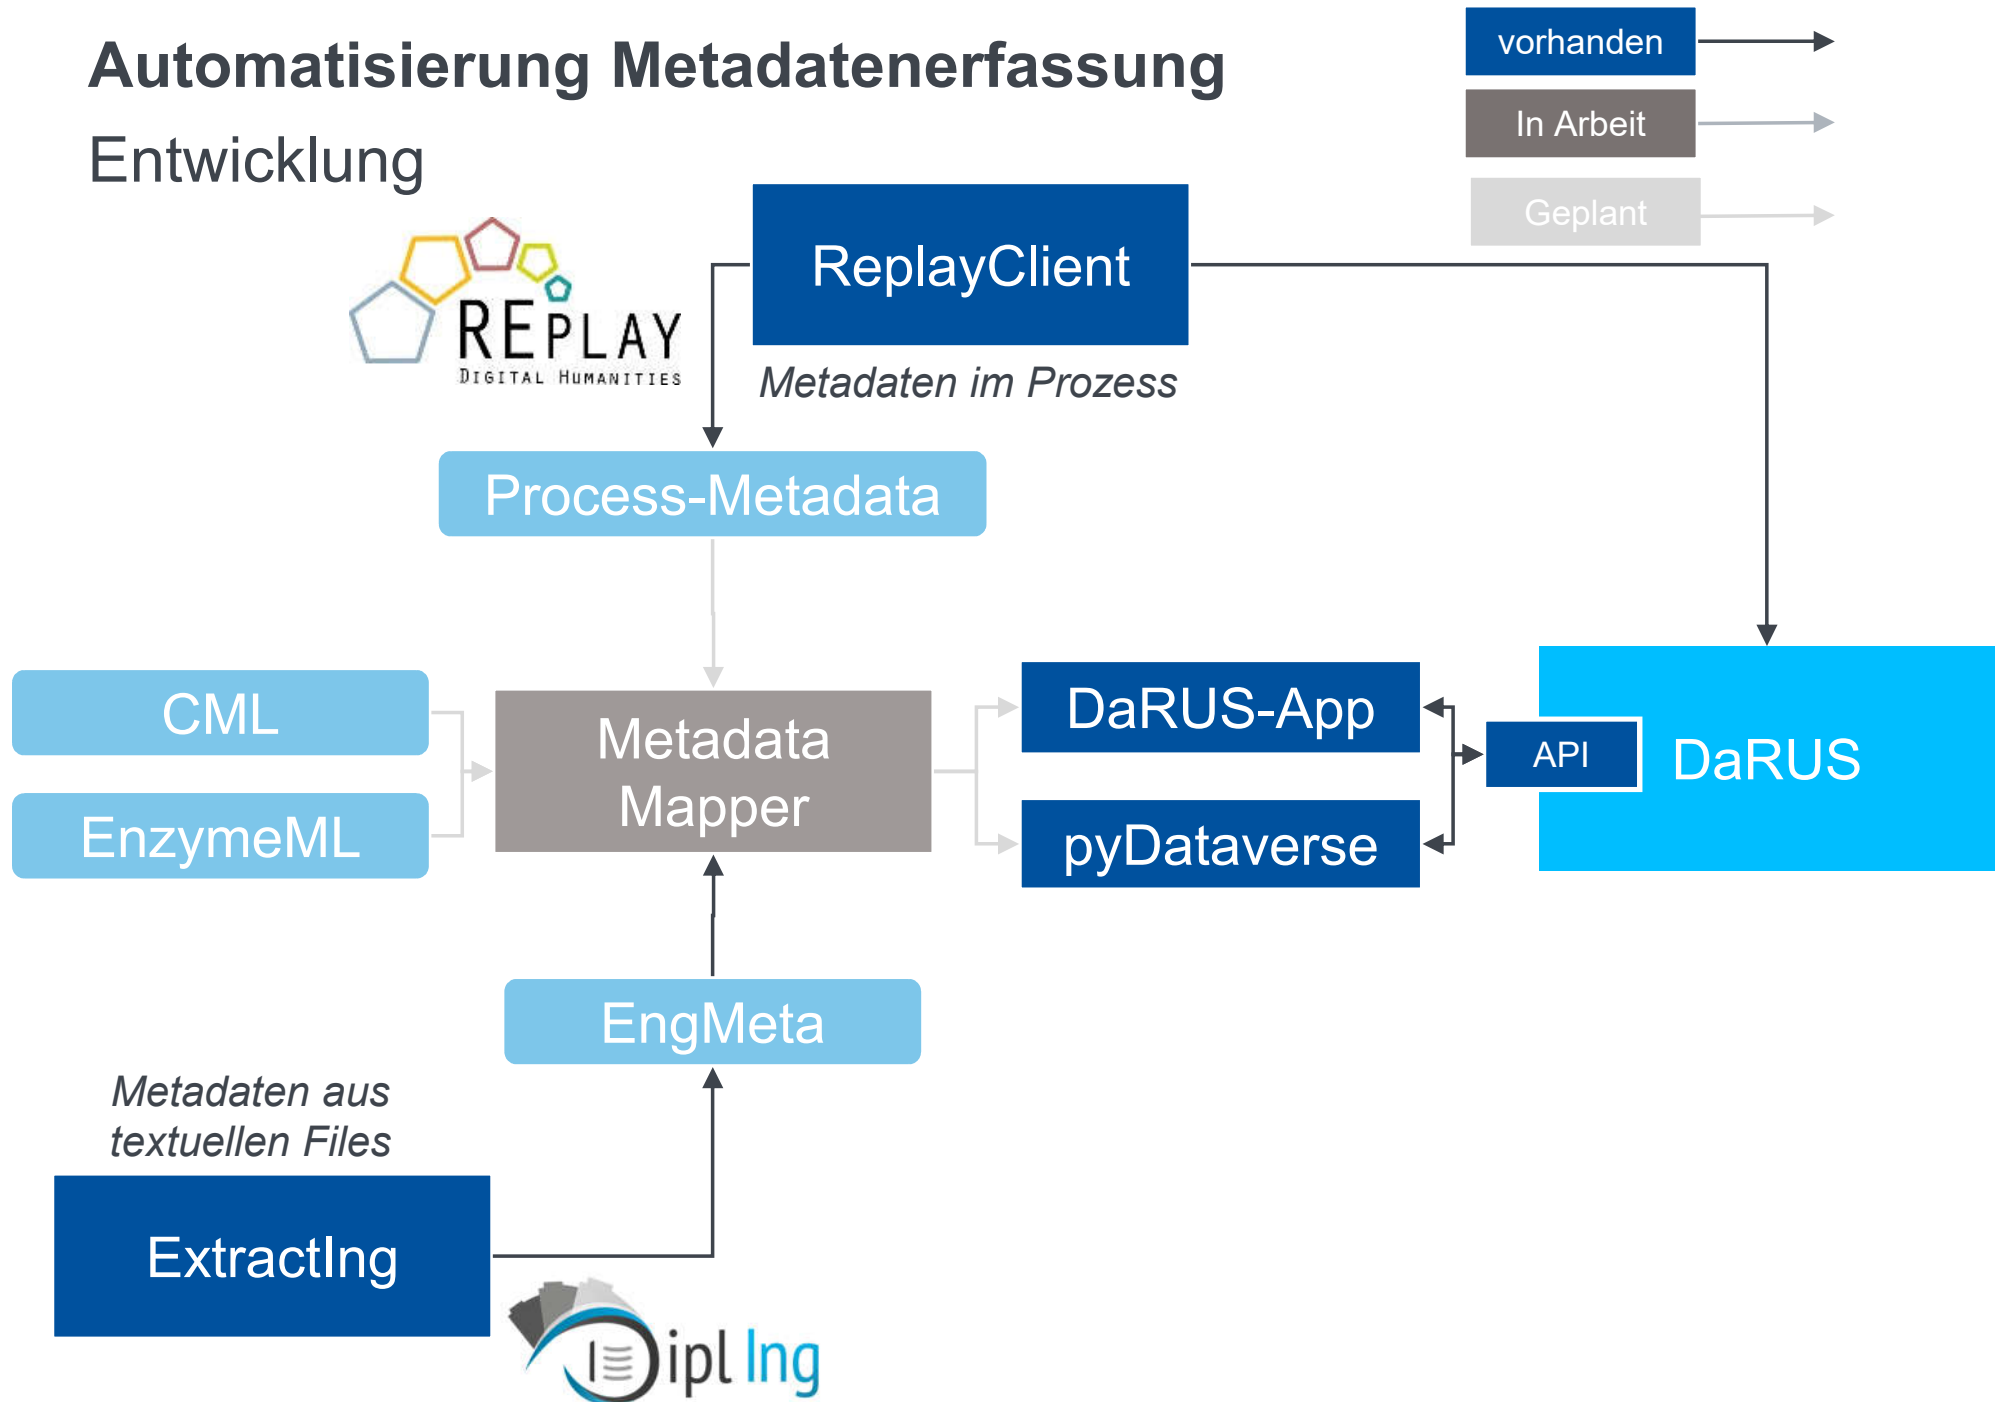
Automatisierung Metadatenerfassung

Entwicklung

vorhanden

In Arbeit

Geplant

REPLAY
DIGITAL HUMANITIES

ReplayClient

Metadaten im Prozess

Process-Metadata

CML

EnzymeML

Metadata Mapper

DaRUS-App

pyDataverse

API

DaRUS

EngMeta

Metadaten aus textuellen Files

ExtractIng

Dipl Ing